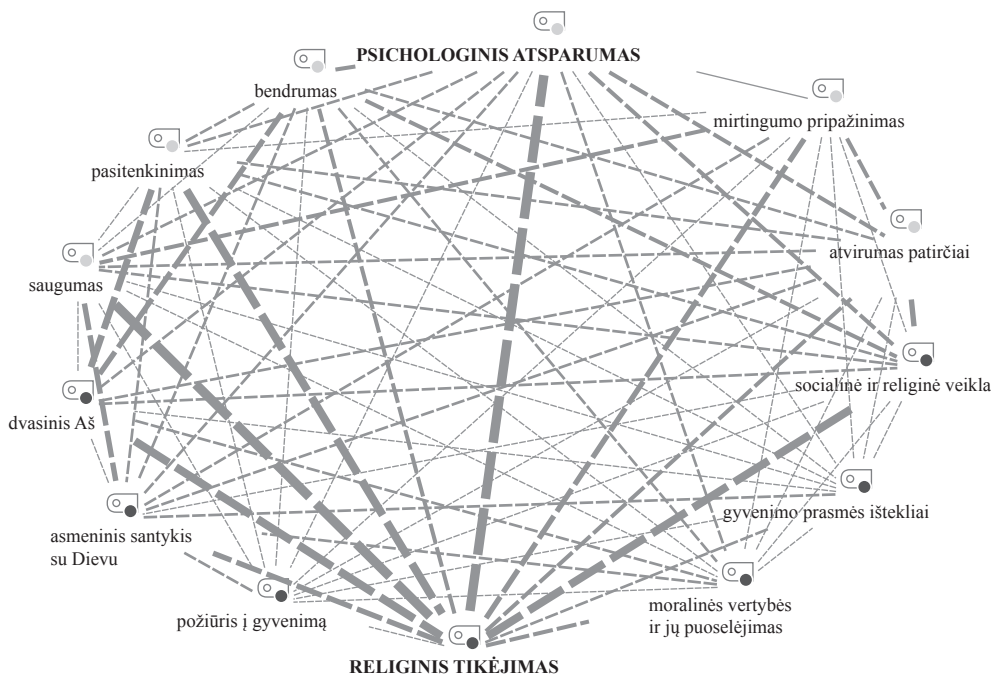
PSICHOLOGINIS ATSPARUMAS

bendrumas

mirtingumo pripažinimas

pasitenkinimas

atvirumas patirčiai

saugumas

socialinė ir religinė veikla

dvasinis Aš

gyvenimo prasmės ištekliai

asmeninis santykis su Dievu

moralinės vertybės ir jų puoselėjimas

požiūris į gyvenimą

RELIGINIS TIKĖJIMAS